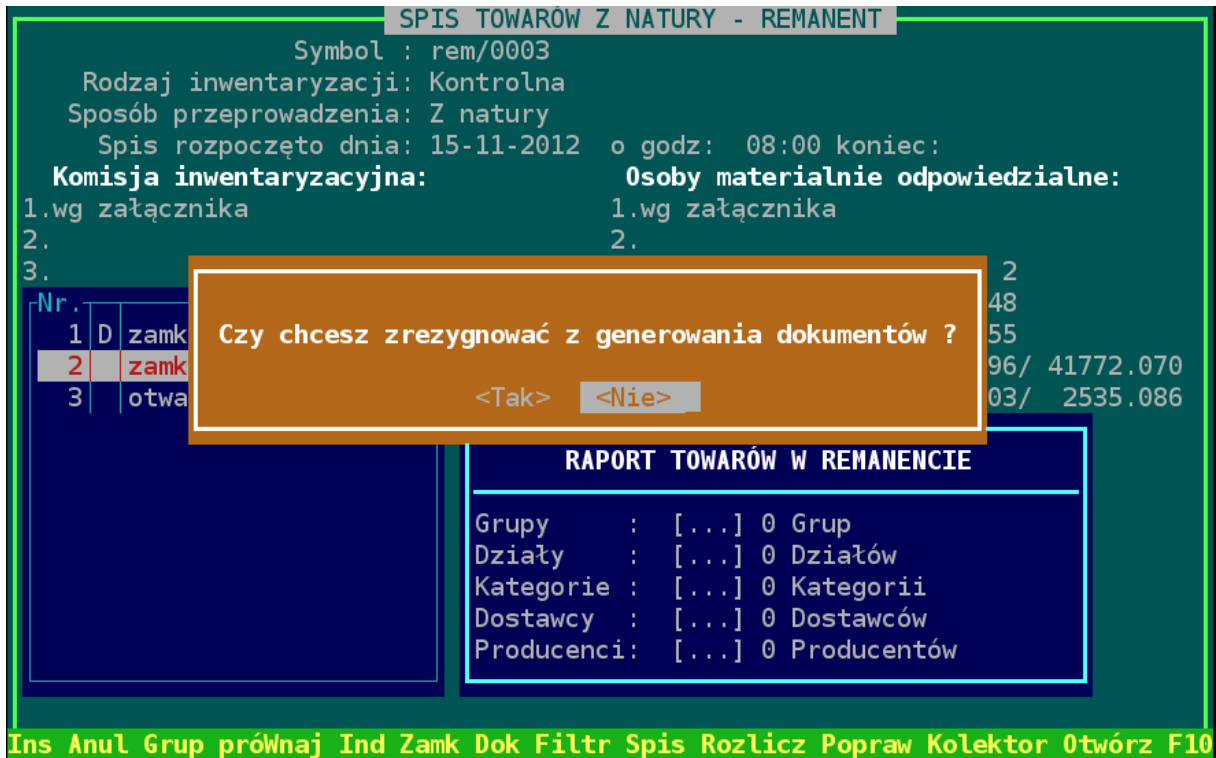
SPIS TOWARÓW Z NATURY - REMANENT

Symbol : rem/0003
Rodzaj inwentaryzacji: Kontrolna
Sposób przeprowadzenia: Z natury
Spis rozpoczęto dnia: 15-11-2012 o godz: 08:00 koniec:

Komisja inwentaryzacyjna:
1.wg załącznika
2.
3.

Osoby materialnie odpowiedzialne:
1.wg załącznika
2.
2

Nr.
1 D zamk
2 zamk
3 otwa

48
55
96/ 41772.070
03/ 2535.086

Czy chcesz zrezygnować z generowania dokumentów ?

<Tak> <Nie>

RAPORT TOWARÓW W REMANENCIE

Grupy : [...] 0 Grup
Działy : [...] 0 Działów
Kategorie : [...] 0 Kategorii
Dostawcy : [...] 0 Dostawców
Producenci: [...] 0 Producentów

Ins Anul Grup próWnaj Ind Zamk Dok Filtr Spis Rozlicz Popraw Kolektor Otwórz F10